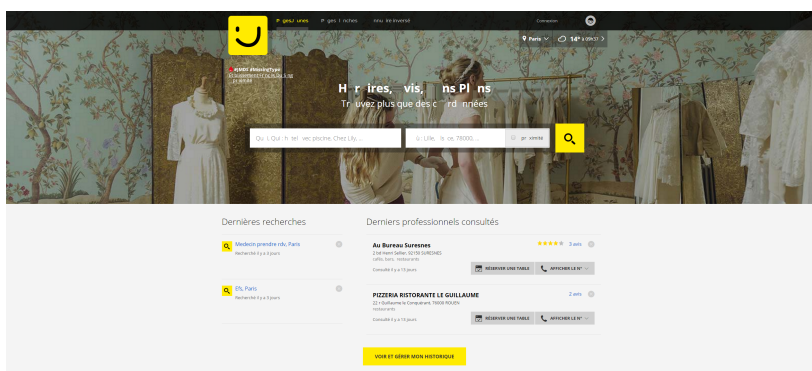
P ges J unes P ges E nches Annu ire inversé Connexion

Paris 14° 09h37

#ENDI #WeddingType
Et seulement 2 ils ne le sont plus

H raires, vis, ns Pl ns
Tr uvez plus que des c rd nnées

Qu i, Qui : h tel vec piscine, Chez Lily,...
O : Lille, s ce, 78000,...
pr ximité

Dernières recherches

Medecin prendre rdv, Paris
Recherché il y a 4 jours

Efs, Paris
Recherché il y a 5 jours

Derniers professionnels consultés

Au Bureau Suresnes
2 bd Henri Sellier, 92150 SURESNES
cafés, bars ; restaurants
3 avis
Consulté il y a 13 jours
RÉSERVER UNE TABLE
AFFICHER LE N°

PIZZERIA RISTORANTE LE GUILLAUME
22 r Guillaume le Conquérant, 76000 ROUEN
restaurants
2 avis
Consulté il y a 13 jours
RÉSERVER UNE TABLE
AFFICHER LE N°

VOIR ET GÉRER MON HISTORIQUE